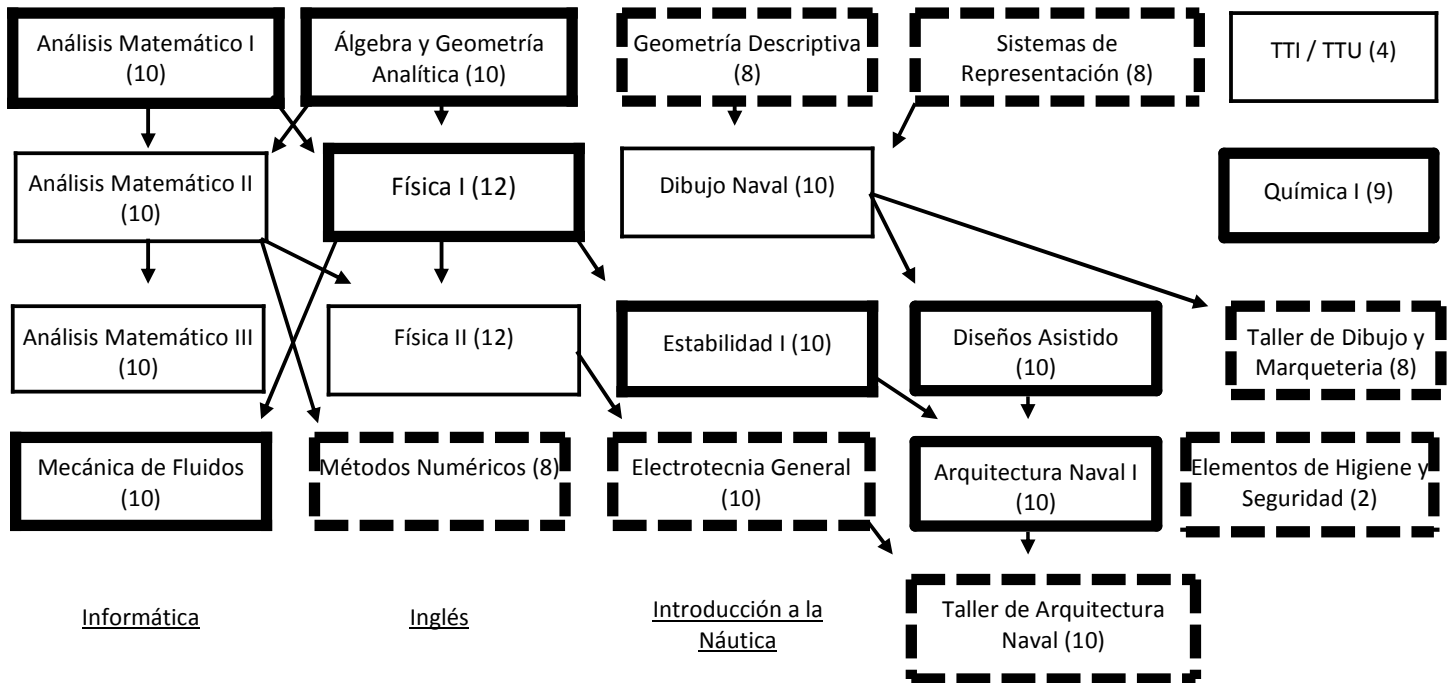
Análisis Matemático I (10)

Álgebra y Geometría Analítica (10)

Geometría Descriptiva (8)

Sistemas de Representación (8)

TTI / TTU (4)

Análisis Matemático II (10)

Física I (12)

Dibujo Naval (10)

Química I (9)

Análisis Matemático III (10)

Física II (12)

Estabilidad I (10)

Diseños Asistido (10)

Taller de Dibujo y Marqueteria (8)

Mecánica de Fluidos (10)

Métodos Numéricos (8)

Electrotecnia General (10)

Arquitectura Naval I (10)

Elementos de Higiene y Seguridad (2)

Informática

Inglés

Introducción a la Náutica

Taller de Arquitectura Naval (10)